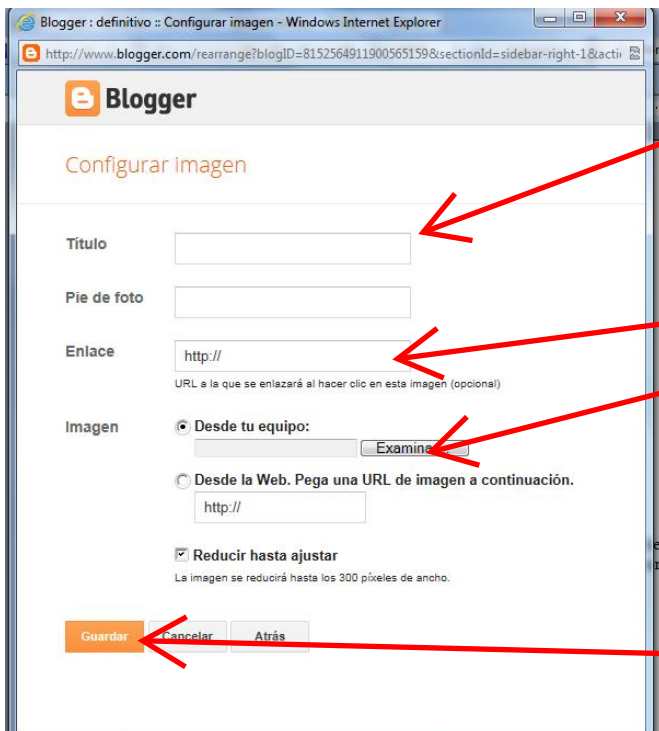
Blogger : definitivo :: Configurar imagen - Windows Internet Explorer

http://www.blogger.com/rearrange?blogID=8152564911900565159&sectionId=sidebar-right-1&acti

Blogger

Configurar imagen

Título

Pie de foto

Enlace

http://

URL a la que se enlazará al hacer clic en esta imagen (opcional)

Imagen

Desde tu equipo:

Examinar...

Desde la Web. Pega una URL de imagen a continuación.

http://

Reducir hasta ajustar

La imagen se reducirá hasta los 300 píxeles de ancho.

Guardar

Cancelar

Atrás